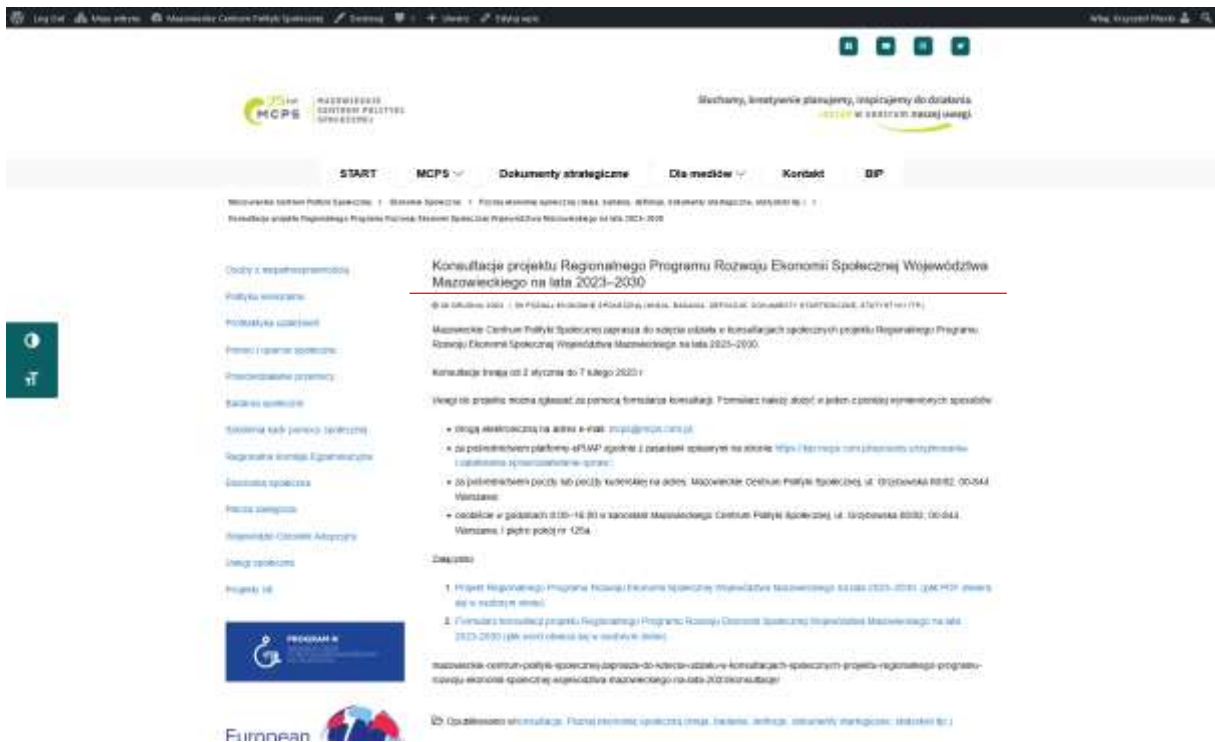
Log Out   Mapa witryny   Mazowieckie Centrum Polityki Społecznej   Dostosuj   + Utwórz   Edytuj wpis

MCPS   MAZOWIECKIE CENTRUM POLITYKI SPOŁECZNEJ

Słuchamy, kreatywnie planujemy, inspirujemy do działania. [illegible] w centrum naszej uwagi.

START   MCPS   Dokumenty strategiczne   Dla mediów   Kontakt   BIP

Mazowieckie Centrum Polityki Społecznej > Ekonomia Społeczna > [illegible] > Konsultacje projektu Regionalnego Programu Rozwoju Ekonomii Społecznej Województwa Mazowieckiego na lata 2023-2030

Osoby z niepełnosprawnością
Polityka senioralna
Profilaktyka uzależnień
Pomoc i integracja społeczna
Przeciwdziałanie przemocy
Badania społeczne
Szkolenia kadr pomocy społecznej
Regionalna Komisja Egzaminacyjna
Ekonomia społeczna
Pieczy zastępczej
Wojewódzki Ośrodek Adopcyjny
Usługi społeczne
Projekty UE

PROGRAM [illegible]

European

Konsultacje projektu Regionalnego Programu Rozwoju Ekonomii Społecznej Województwa Mazowieckiego na lata 2023–2030

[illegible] GRUDNIA 2022 | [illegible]

Mazowieckie Centrum Polityki Społecznej zaprasza do udziału w konsultacjach społecznych projektu Regionalnego Programu Rozwoju Ekonomii Społecznej Województwa Mazowieckiego na lata 2023–2030.

Konsultacje trwają od 2 stycznia do 7 lutego 2023 r.

Uwagi do projektu można zgłaszać za pomocą formularza konsultacji. Formularz należy złożyć w jeden z poniżej wymienionych sposobów:

• drogą elektroniczną na adres e-mail: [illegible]@mcps.com.pl
• za pośrednictwem platformy ePUAP zgodnie z zasadami opisanymi na stronie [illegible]
• za pośrednictwem poczty lub poczty kurierskiej na adres: Mazowieckie Centrum Polityki Społecznej, ul. Grzybowska 80/82, 00-844 Warszawa
• osobiście w godzinach 8:00–16:00 w kancelarii Mazowieckiego Centrum Polityki Społecznej, ul. Grzybowska 80/82, 00-844 Warszawa, I piętro pokój nr 125a.

Załączniki:

1. Projekt Regionalnego Programu Rozwoju Ekonomii Społecznej Województwa Mazowieckiego na lata 2023–2030 (plik PDF otwiera się w nowym oknie)
2. Formularz konsultacji projektu Regionalnego Programu Rozwoju Ekonomii Społecznej Województwa Mazowieckiego na lata 2023–2030 (plik word otwiera się w nowym oknie)

mazowieckie-centrum-polityki-spolecznej-zaprasza-do-udzialu-w-konsultacjach-spolecznych-projektu-regionalnego-programu-rozwoju-ekonomii-spolecznej-wojewodztwa-mazowieckiego-na-lata-2023konsultacje

Opublikowano w konsultacje, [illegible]